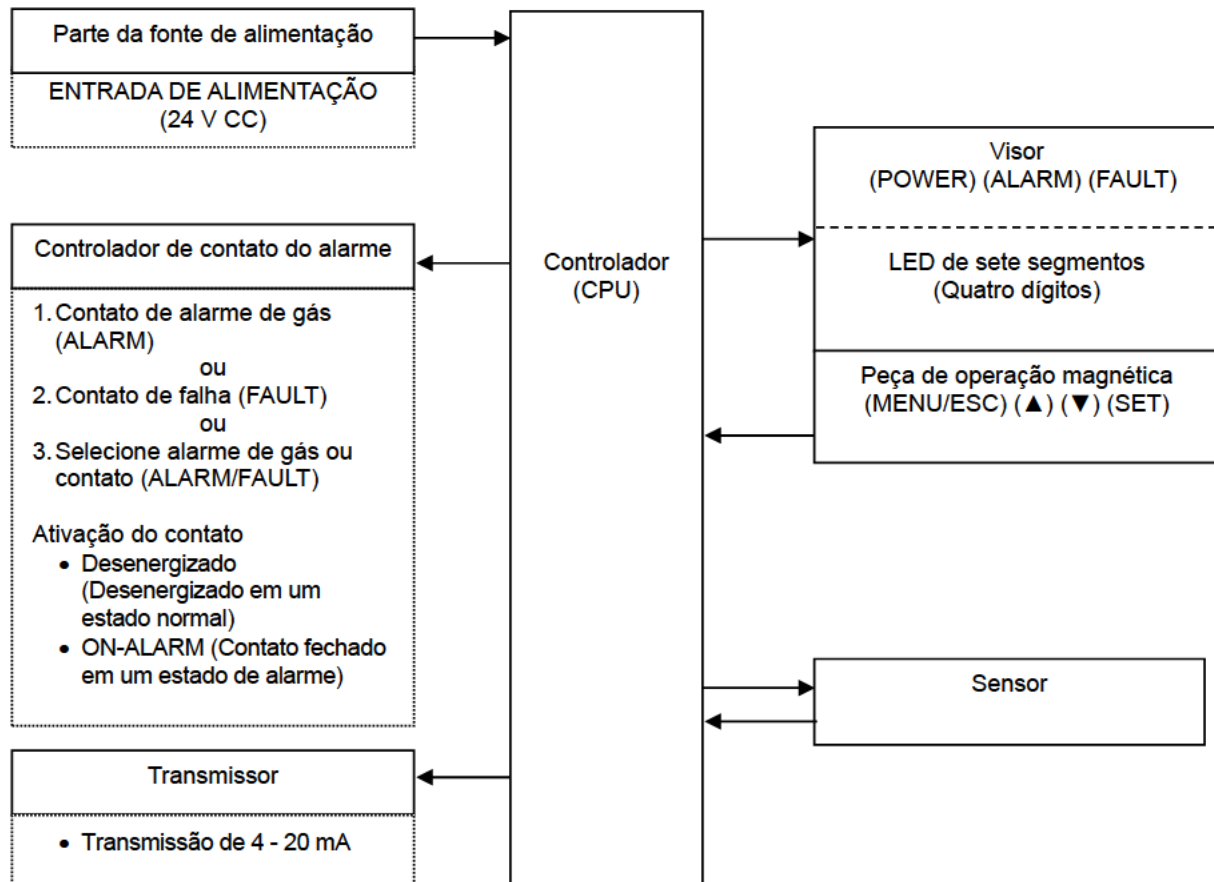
Parte da fonte de alimentação

ENTRADA DE ALIMENTAÇÃO
(24 V CC)

Controlador de contato do alarme

1. Contato de alarme de gás (ALARM)
ou
2. Contato de falha (FAULT)
ou
3. Selecione alarme de gás ou contato (ALARM/FAULT)

Ativação do contato
• Desenergizado (Desenergizado em um estado normal)
• ON-ALARM (Contato fechado em um estado de alarme)

Transmissor

• Transmissão de 4 - 20 mA

Controlador
(CPU)

Visor
(POWER) (ALARM) (FAULT)

LED de sete segmentos
(Quatro dígitos)

Peça de operação magnética
(MENU/ESC) (▲) (▼) (SET)

Sensor